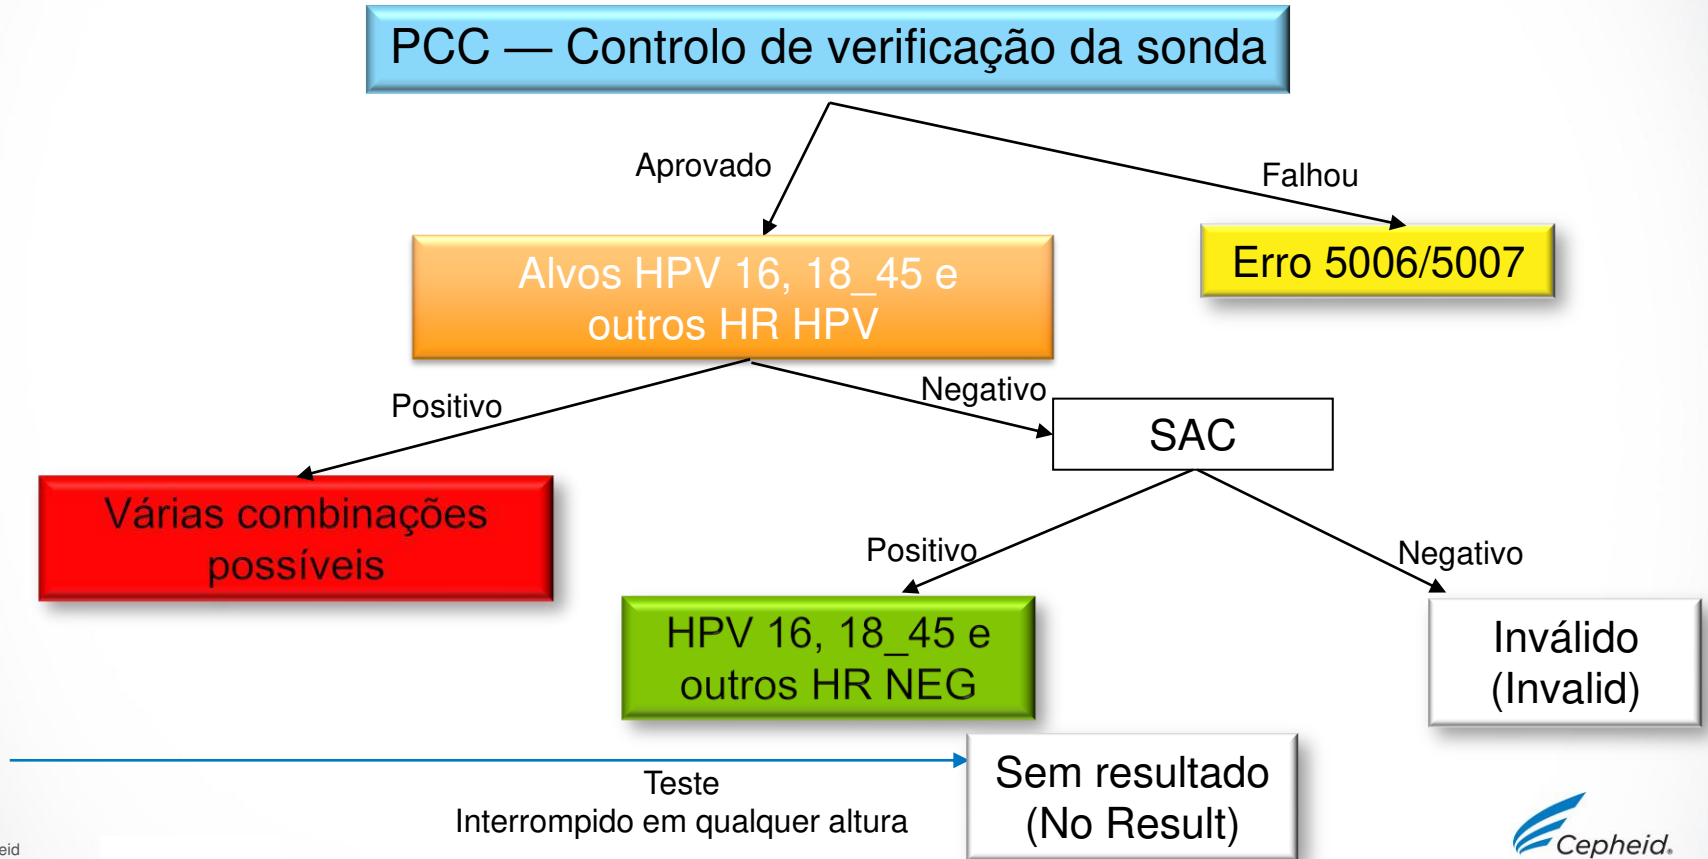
PCC — Controlo de verificação da sonda

Aprovado

Falhou

Alvos HPV 16, 18_45 e outros HR HPV

Erro 5006/5007

Positivo

Negativo

SAC

Várias combinações possíveis

Positivo

Negativo

HPV 16, 18_45 e outros HR NEG

Inválido (Invalid)

Teste
Interrompido em qualquer altura

Sem resultado (No Result)

eid

Cepheid.